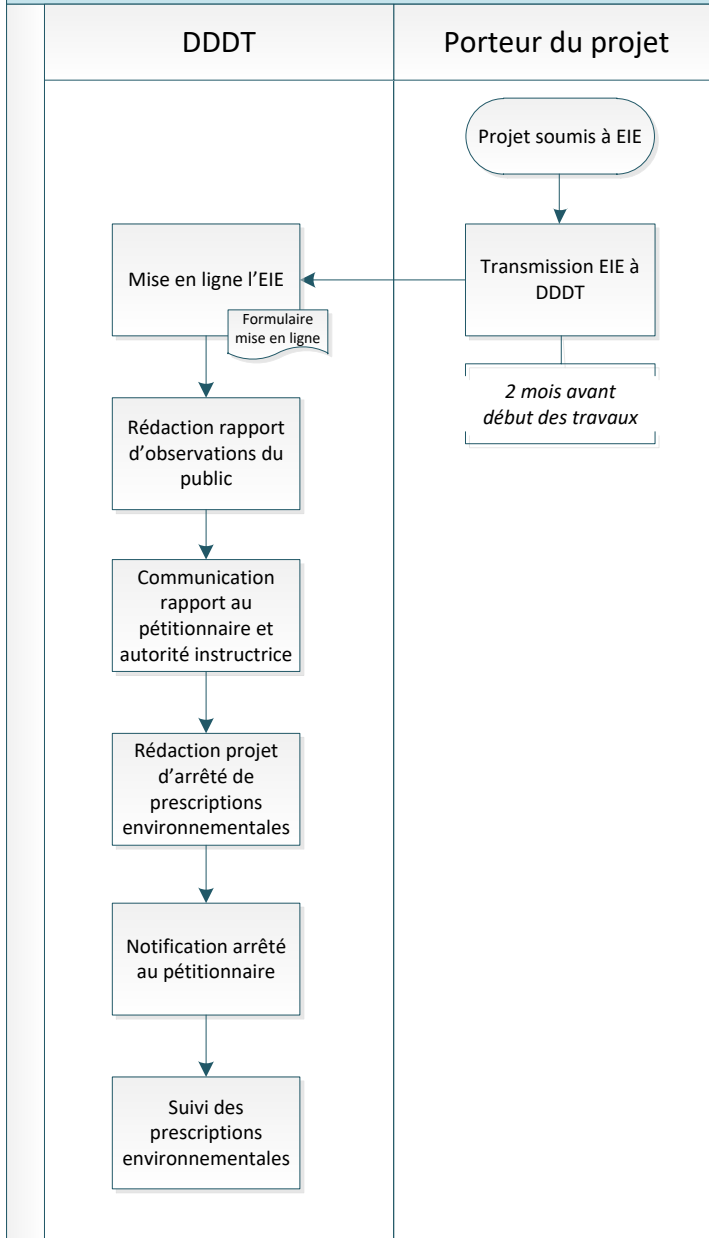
DDDT

Porteur du projet

Projet soumis à EIE

Transmission EIE à DDDT

2 mois avant début des travaux

Mise en ligne l’EIE

Formulaire mise en ligne

Rédaction rapport d’observations du public

Communication rapport au pétitionnaire et autorité instructrice

Rédaction projet d’arrêté de prescriptions environnementales

Notification arrêté au pétitionnaire

Suivi des prescriptions environnementales